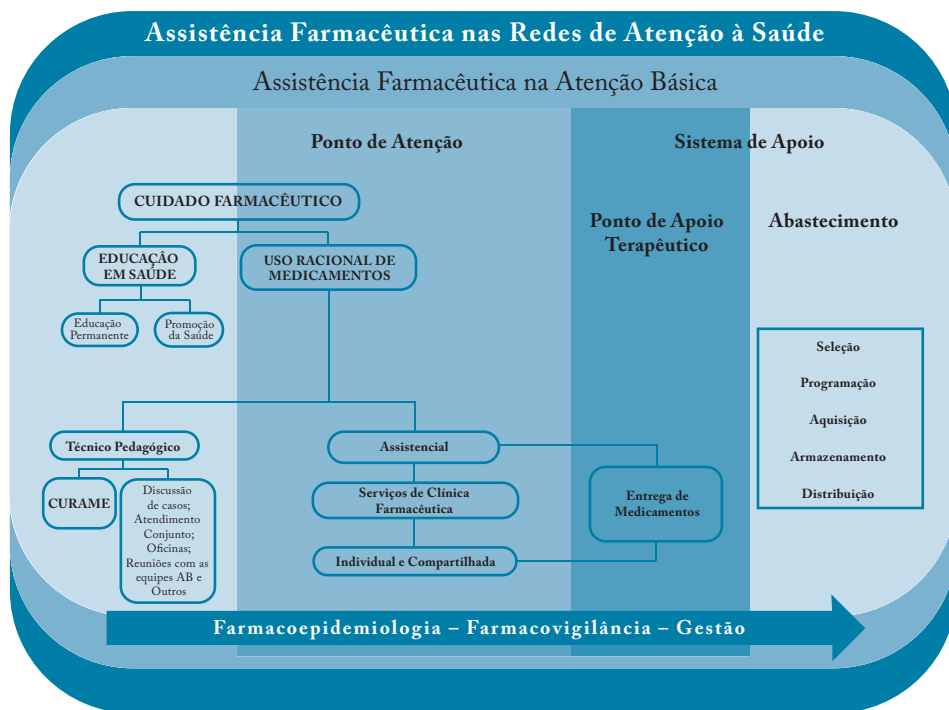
Assistência Farmacêutica nas Redes de Atenção à Saúde

Assistência Farmacêutica na Atenção Básica

Ponto de Atenção

Sistema de Apoio

CUIDADO FARMACÊUTICO

EDUCAÇÃO EM SAÚDE

USO RACIONAL DE MEDICAMENTOS

Educação Permanente

Promoção da Saúde

Ponto de Apoio Terapêutico

Abastecimento

Seleção

Programação

Aquisição

Armazenamento

Distribuição

Técnico Pedagógico

CURAME

Discussão de casos; Atendimento Conjunto; Oficinas; Reuniões com as equipes AB e Outros

Assistencial

Serviços de Clínica Farmacêutica

Individual e Compartilhada

Entrega de Medicamentos

Farmacoepidemiologia – Farmacovigilância – Gestão